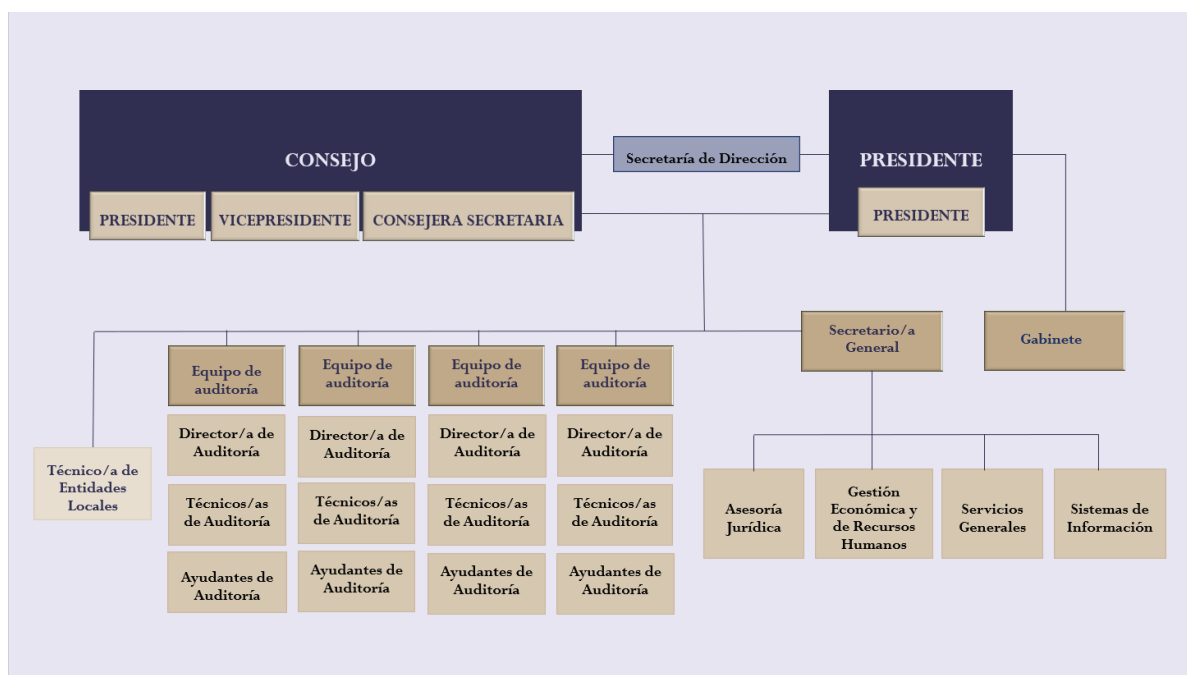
CONSEJO

PRESIDENTE

VICEPRESIDENTE

CONSEJERA SECRETARIA

Secretaría de Dirección

PRESIDENTE

PRESIDENTE

Técnico/a de Entidades Locales

Equipo de auditoría

Director/a de Auditoría

Técnicos/as de Auditoría

Ayudantes de Auditoría

Equipo de auditoría

Director/a de Auditoría

Técnicos/as de Auditoría

Ayudantes de Auditoría

Equipo de auditoría

Director/a de Auditoría

Técnicos/as de Auditoría

Ayudantes de Auditoría

Equipo de auditoría

Director/a de Auditoría

Técnicos/as de Auditoría

Ayudantes de Auditoría

Secretario/a General

Gabinete

Asesoría Jurídica

Gestión Económica y de Recursos Humanos

Servicios Generales

Sistemas de Información